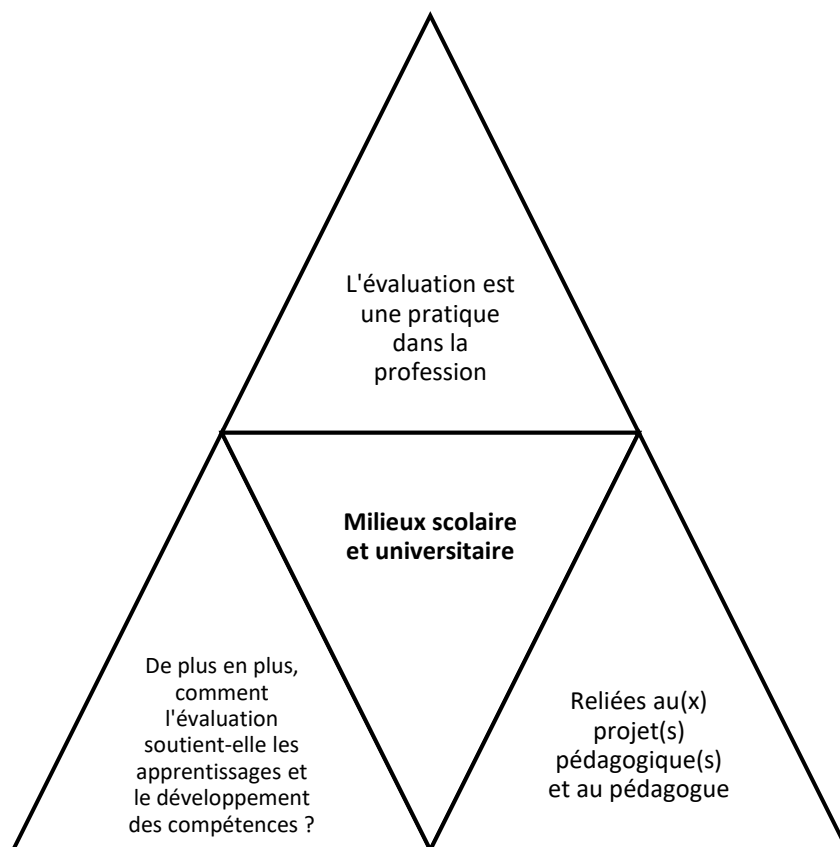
L'évaluation est une pratique dans la profession

Milieux scolaire et universitaire

De plus en plus, comment l'évaluation soutient-elle les apprentissages et le développement des compétences ?

Reliées au(x) projet(s) pédagogique(s) et au pédagogue